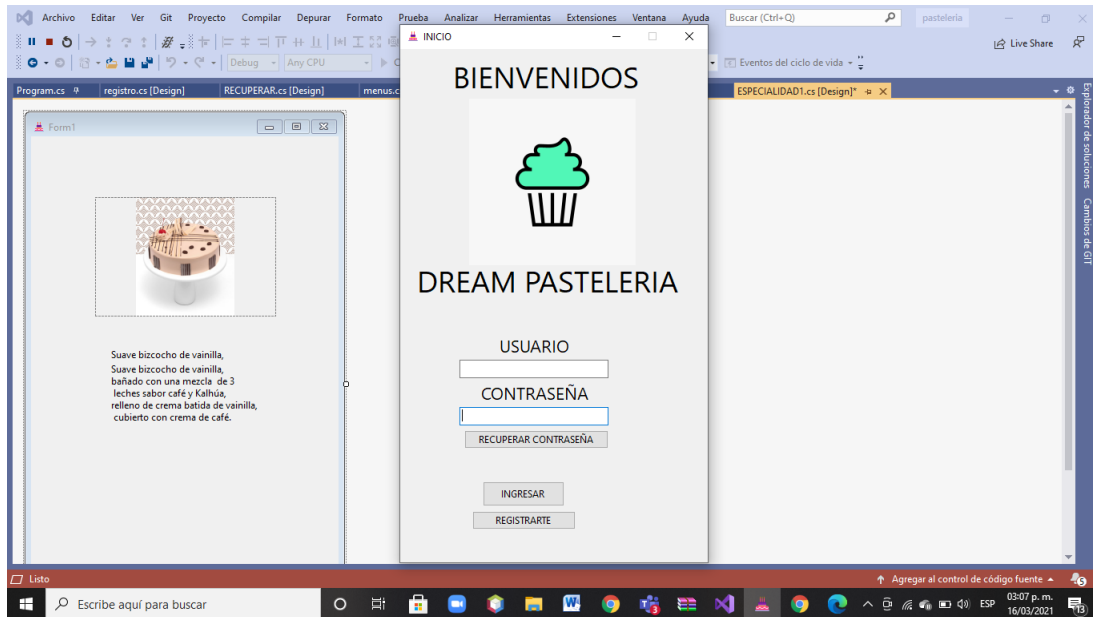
Archivo Editar Ver Git Proyecto Compilar Depurar Formato Prueba Analizar Herramientas Extensiones Ventana Ayuda Buscar (Ctrl+Q) pasteleria

Live Share

Debug Any CPU

Eventos del ciclo de vida

Program.cs registro.cs [Design] RECUPERAR.cs [Design] menus.c ESPECIALIDAD1.cs [Design]*

Explorador de soluciones Cambios de GIT

Form1

Suave bizcocho de vainilla,
Suave bizcocho de vainilla, bañado con una mezcla de 3 leches sabor café y Kalhúa, relleno de crema batida de vainilla, cubierto con crema de café.

INICIO

BIENVENIDOS

DREAM PASTELERIA

USUARIO

CONTRASEÑA

RECUPERAR CONTRASEÑA

INGRESAR

REGISTRARTE

Listo

Agregar al control de código fuente

Escribe aquí para buscar

ESP 03:07 p. m. 16/03/2021